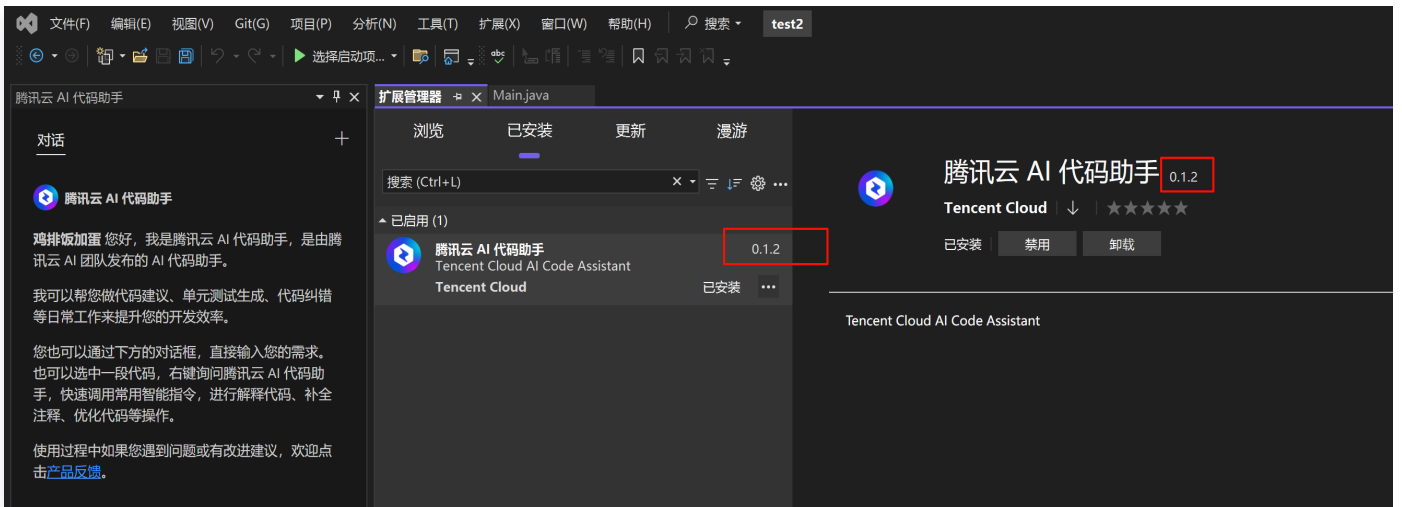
文件(F) 编辑(E) 视图(V) Git(G) 项目(P) 分析(N) 工具(T) 扩展(X) 窗口(W) 帮助(H) 搜索 test2

选择启动项...

腾讯云 AI 代码助手

对话 +

腾讯云 AI 代码助手

鸡排饭加蛋 您好，我是腾讯云 AI 代码助手，是由腾讯云 AI 团队发布的 AI 代码助手。

我可以帮您做代码建议、单元测试生成、代码纠错等日常工作来提升您的开发效率。

您也可以通过下方的对话框，直接输入您的需求。也可以选中一段代码，右键询问腾讯云 AI 代码助手，快速调用常用智能指令，进行解释代码、补全注释、优化代码等操作。

使用过程中如果您遇到问题或有改进建议，欢迎点击产品反馈。

扩展管理器 Main.java

浏览 已安装 更新 漫游

搜索 (Ctrl+L)

已启用 (1)

腾讯云 AI 代码助手 0.1.2
Tencent Cloud AI Code Assistant
Tencent Cloud 已安装 ...

腾讯云 AI 代码助手 0.1.2
Tencent Cloud ↓ ★★★★★
已安装 禁用 卸载

Tencent Cloud AI Code Assistant